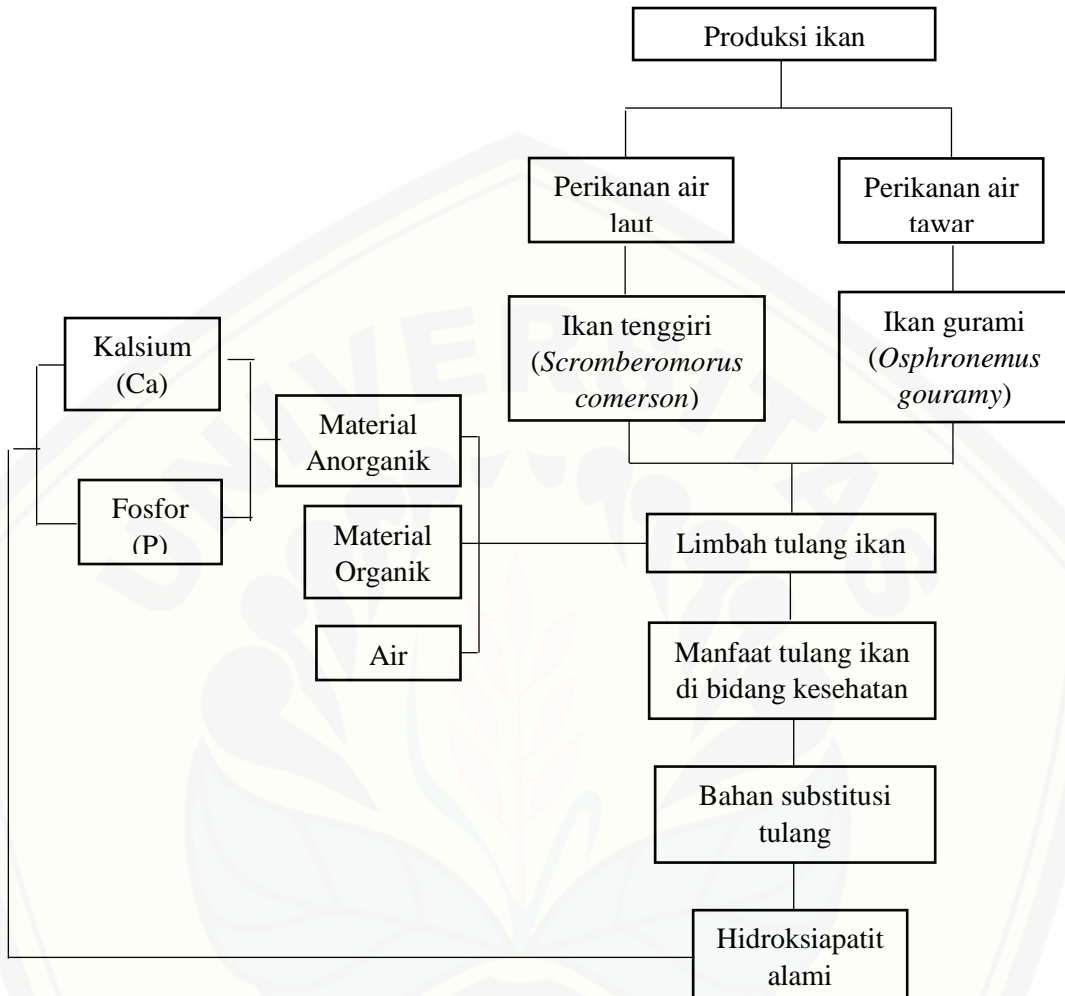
Produksi ikan

Perikanan air laut

Perikanan air tawar

Ikan tenggiri (*Scromberomorus comerson*)

Ikan gurami (*Osphronemus gouramy*)

Kalsium (Ca)

Fosfor (P)

Material Anorganik

Material Organik

Air

Limbah tulang ikan

Manfaat tulang ikan di bidang kesehatan

Bahan substitusi tulang

Hidroksiapatit alami